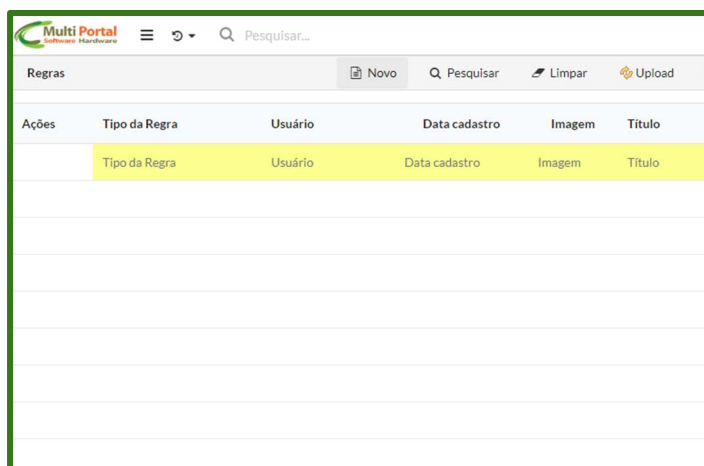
Multi Portal
Software Hardware

Pesquisar...

Regras

Novo

Pesquisar

Limpar

Upload

| Ações | Tipo da Regra | Usuário | Data cadastro | Imagem | Título |
|---|---|---|---|---|---|
| | Tipo da Regra | Usuário | Data cadastro | Imagem | Título |